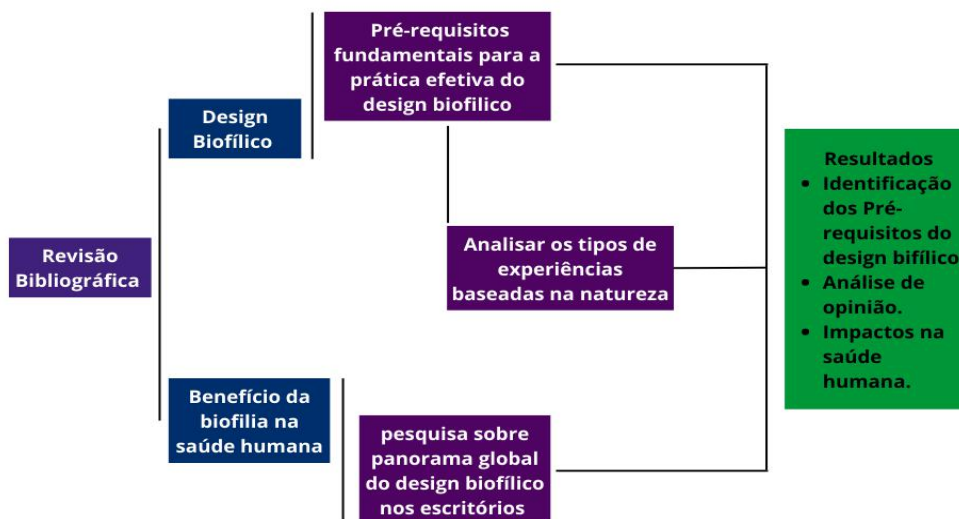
Revisão Bibliográfica

Design Biofílico

Pré-requisitos fundamentais para a prática efetiva do design biofilico

Analisar os tipos de experiências baseadas na natureza

Benefício da biofilia na saúde humana

pesquisa sobre panorama global do design biofílico nos escritórios

Resultados
- Identificação dos Pré-requisitos do design bifílico
- Análise de opinião.
- Impactos na saúde humana.